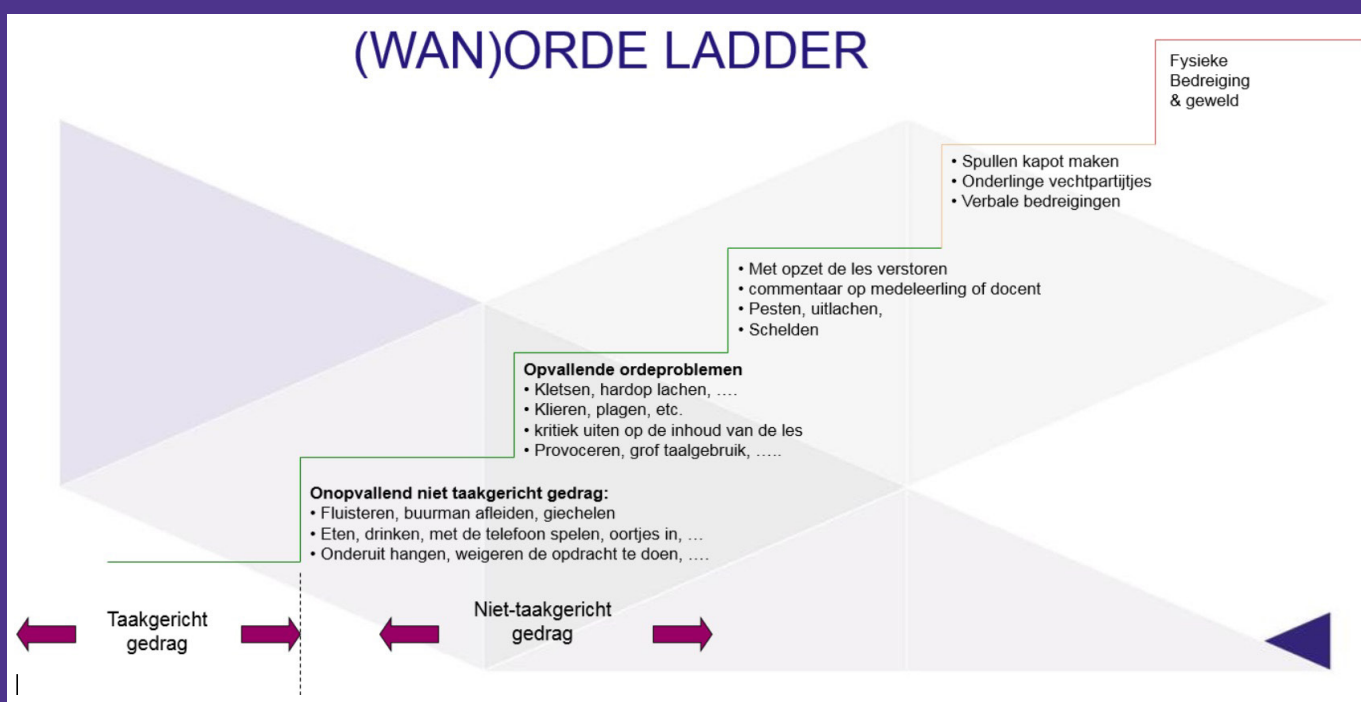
(WAN)ORDE LADDER

Fysieke Bedreiging & geweld

• Spullen kapot maken
• Onderlinge vechtpartijtjes
• Verbale bedreigingen

• Met opzet de les verstoren
• commentaar op medeleerling of docent
• Pesten, uitlachen,
• Schelden

**Opvallende ordeproblemen**
• Kletsen, hardop lachen, ….
• Klieren, plagen, etc.
• kritiek uiten op de inhoud van de les
• Provoceren, grof taalgebruik, …..

**Onopvallend niet taakgericht gedrag:**
• Fluisteren, buurman afleiden, giechelen
• Eten, drinken, met de telefoon spelen, oortjes in, …
• Onderuit hangen, weigeren de opdracht te doen, ….

Taakgericht gedrag

Niet-taakgericht gedrag